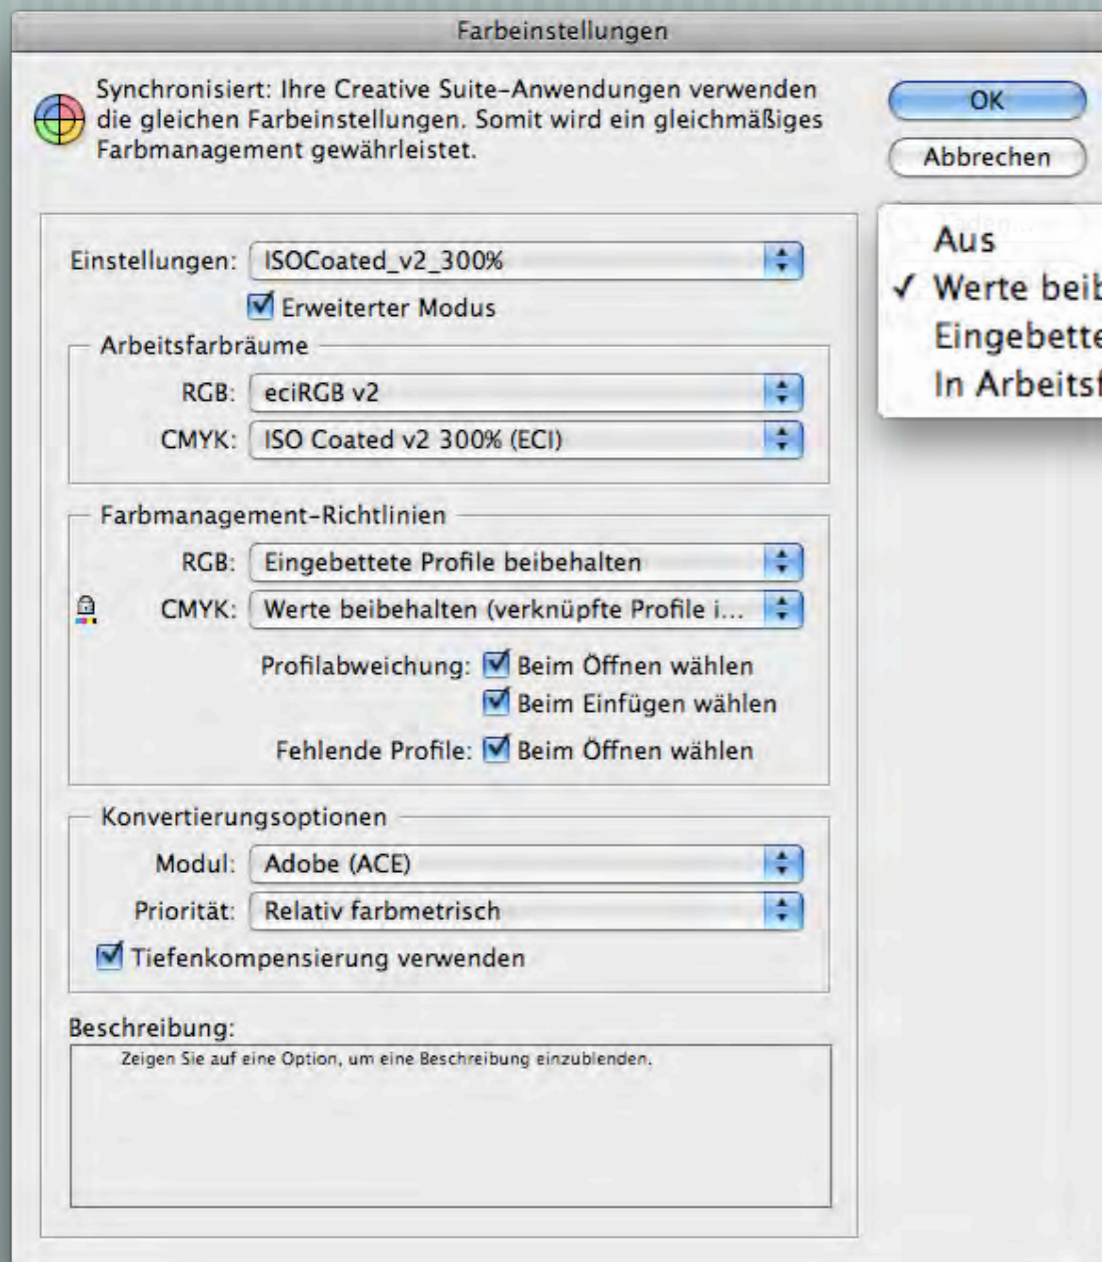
Farbeinstellungen

Synchronisiert: Ihre Creative Suite-Anwendungen verwenden die gleichen Farbeinstellungen. Somit wird ein gleichmäßiges Farbmanagement gewährleistet.

OK
Abbrechen

Aus
✓ Werte beib
Eingebette
In Arbeitsf

Einstellungen: ISOCoated_v2_300%
Erweiterter Modus

Arbeitsfarbräume
RGB: eciRGB v2
CMYK: ISO Coated v2 300% (ECI)

Farbmanagement-Richtlinien
RGB: Eingebettete Profile beibehalten
CMYK: Werte beibehalten (verknüpfte Profile i...
Profilabweichung: Beim Öffnen wählen
Beim Einfügen wählen
Fehlende Profile: Beim Öffnen wählen

Konvertierungsoptionen
Modul: Adobe (ACE)
Priorität: Relativ farbmetrisch
Tiefenkompensierung verwenden

Beschreibung:
Zeigen Sie auf eine Option, um eine Beschreibung einzublenden.